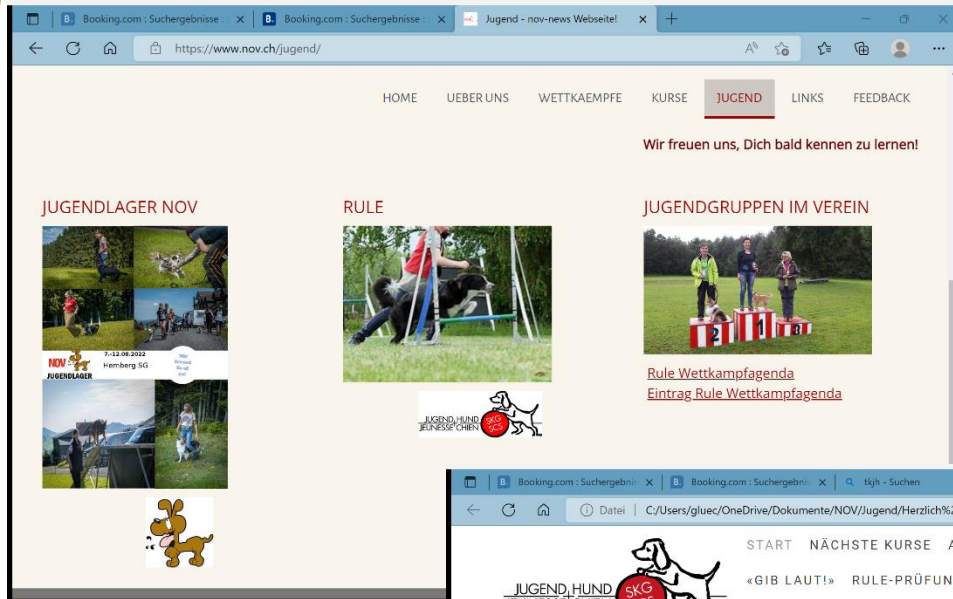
Booking.com : Suchergebnisse : | Booking.com : Suchergebnisse : | Jugend - nov-news Webseite!

https://www.nov.ch/jugend/

HOME UEBER UNS WETTKAEMPFE KURSE JUGEND LINKS FEEDBACK

Wir freuen uns, Dich bald kennen zu lernen!

JUGENDLAGER NOV

NOV JUGENDLAGER 7.-12.08.2022 Hemberg SG

RULE

JUGEND HUND JEUNESSE CHIEN SKG SCS

JUGENDGRUPPEN IM VEREIN

2 1 3

Rule Wettkampfagenda
Eintrag Rule Wettkampfagenda

Booking.com : Suchergebnis | Booking.com : Suchergebni | tkjh - Suchen

Datei | C:/Users/gluec/OneDrive/Dokumente/NOV/Jugend/Herzlich%2

START NÄCHSTE KURSE A

JUGEND HUND SKG

«GIB LAUT!» RULE-PRÜFUN